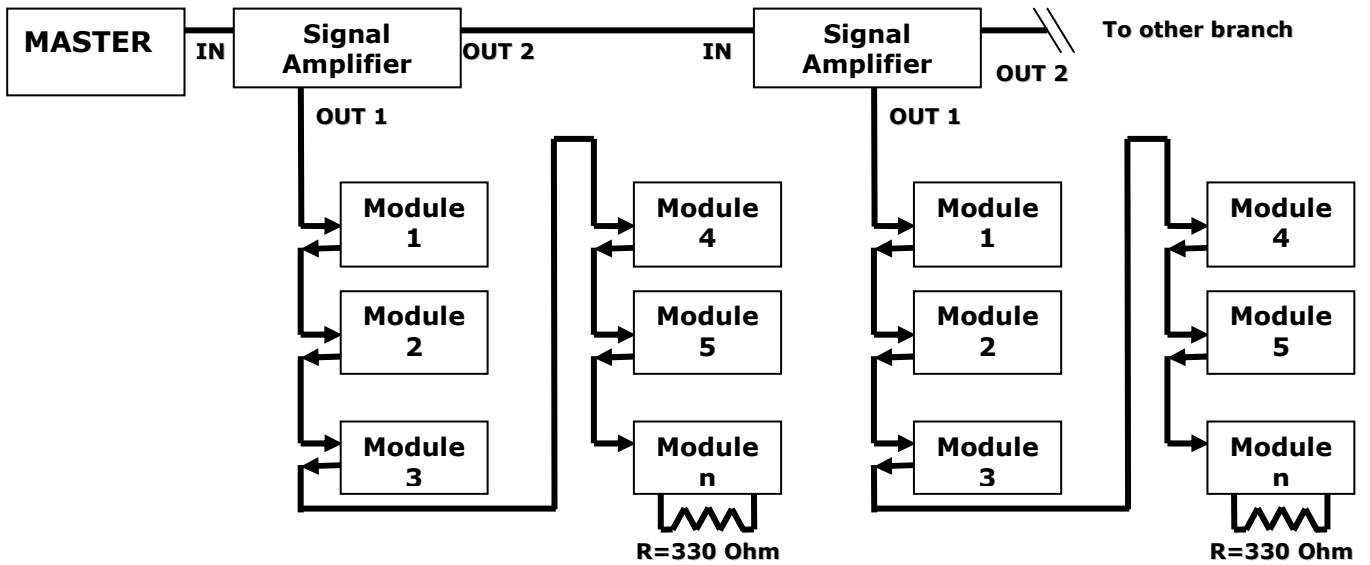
MASTER

IN

Signal Amplifier

OUT 2

IN

Signal Amplifier

To other branch

OUT 2

OUT 1

OUT 1

Module 1

Module 2

Module 3

Module 4

Module 5

Module n

R=330 Ohm

Module 1

Module 2

Module 3

Module 4

Module 5

Module n

R=330 Ohm